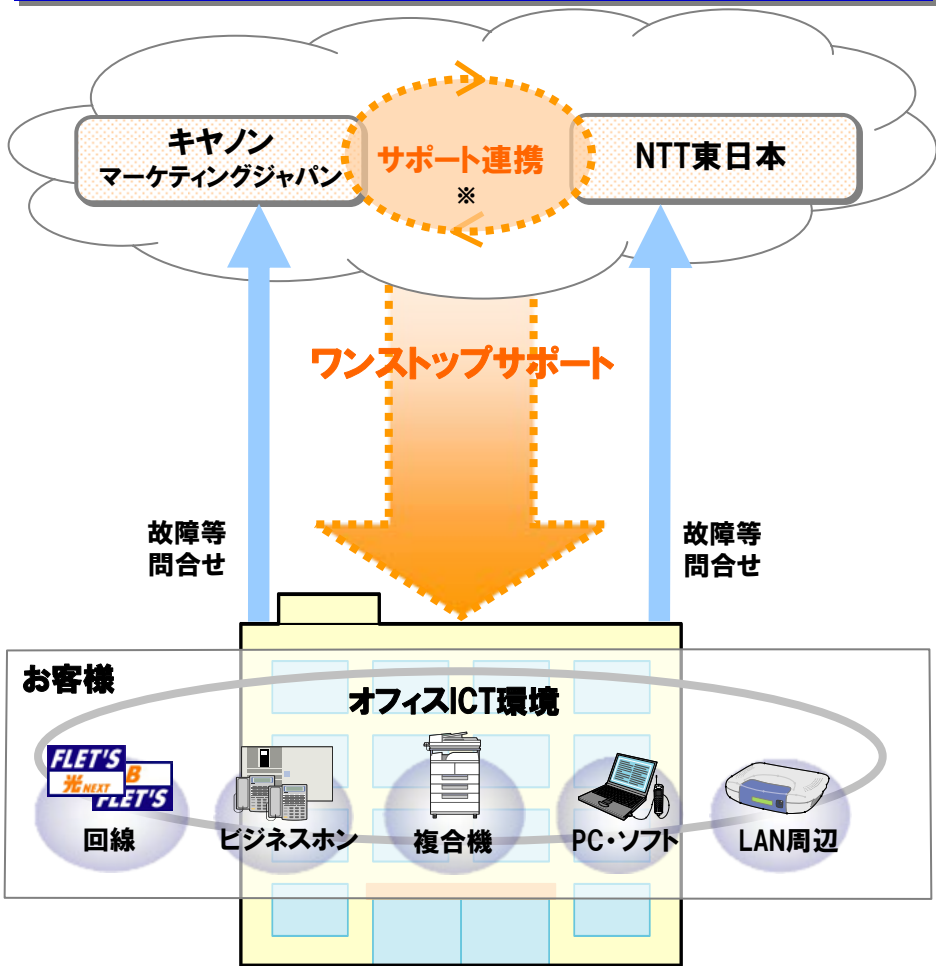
キヤノン
マーケティングジャパン

サポート連携
※

NTT東日本

ワンストップサポート

故障等
問合せ

故障等
問合せ

お客様

オフィスICT環境

FLET'S
光NEXT
B
FLET'S

回線

ビジネスホン

複合機

PC・ソフト

LAN周辺